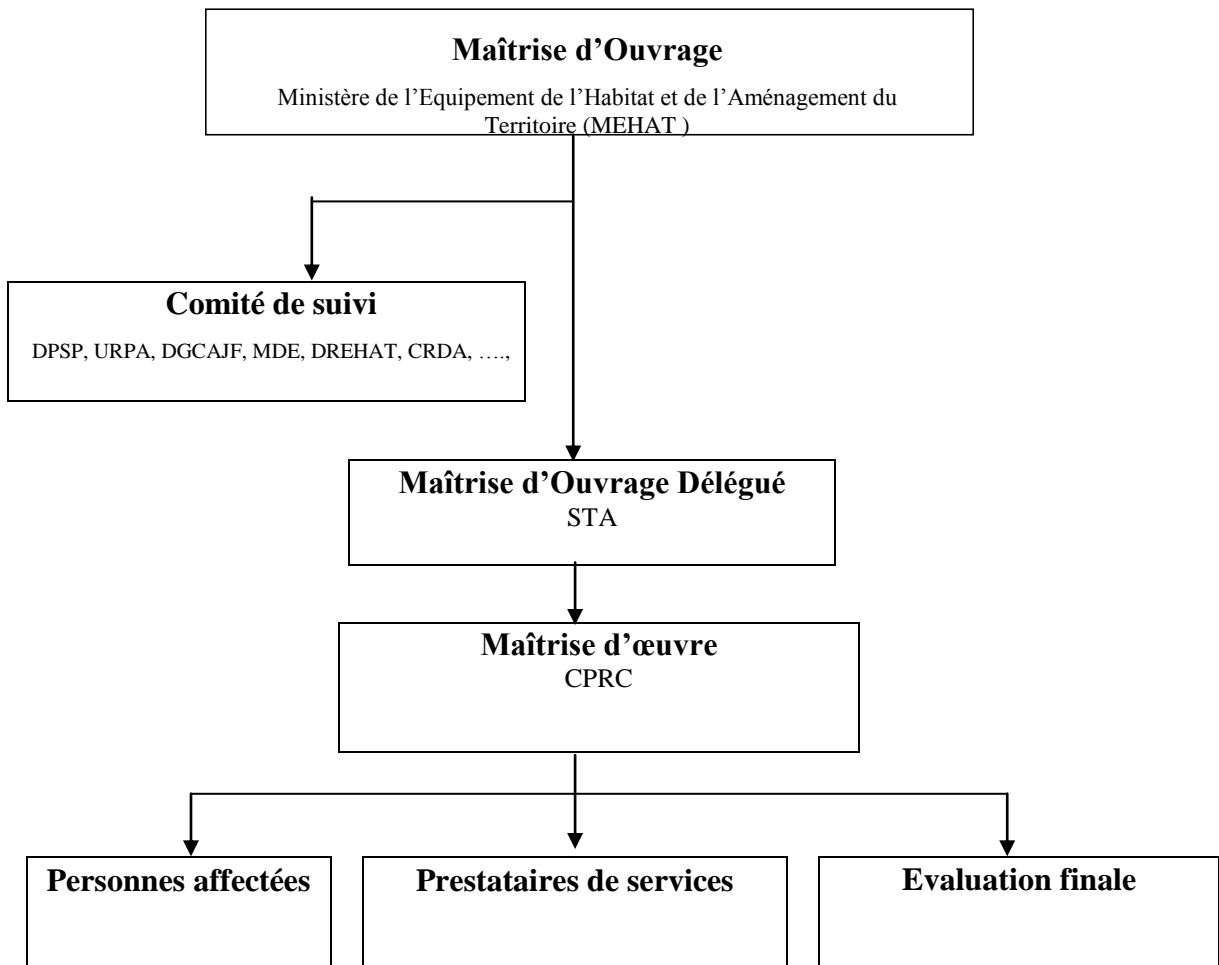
Maîtrise d’Ouvrage

Ministère de l’Equipement de l’Habitat et de l’Aménagement du Territoire (MEHAT )

Comité de suivi

DPSP, URPA, DGCAJF, MDE, DREHAT, CRDA, ….,

Maîtrise d’Ouvrage Délégué
STA

Maîtrise d’œuvre
CPRC

Personnes affectées

Prestataires de services

Evaluation finale